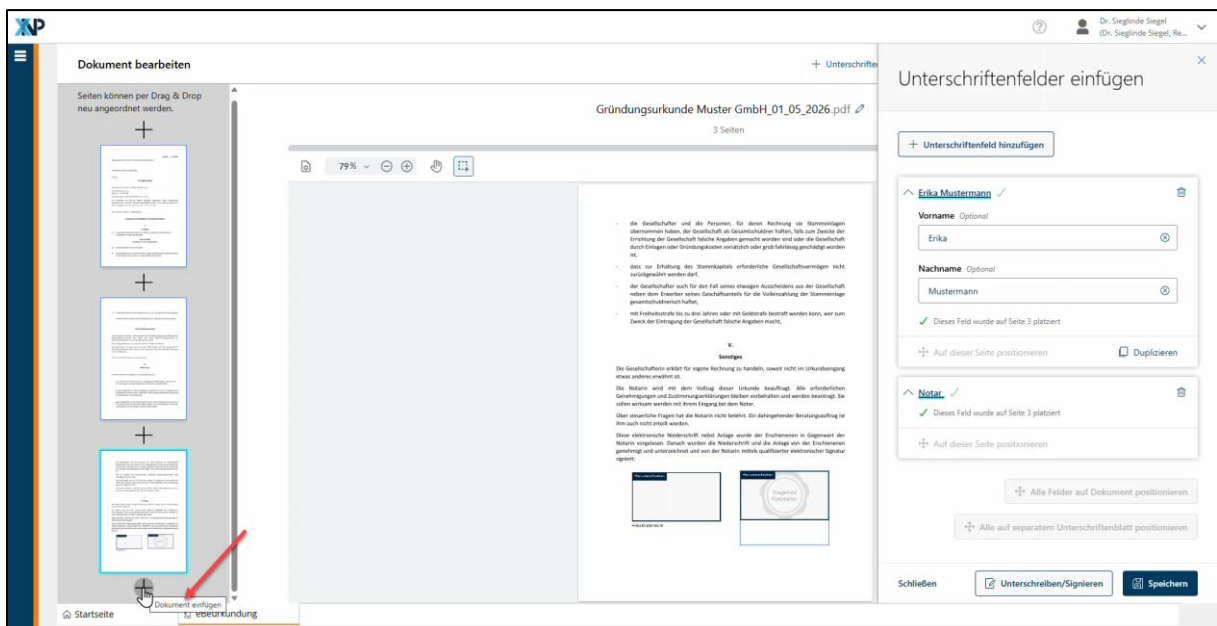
XP

Dr. Sieglinde Siegel
(Dr. Sieglinde Siegel, Re...

Dokument bearbeiten

+ Unterschrifte

Seiten können per Drag & Drop neu angeordnet werden.

Gründungsurkunde Muster GmbH_01_05_2026.pdf

3 Seiten

79%

- die Gesellschafter und die Personen, für deren Rechnung sie Stammeinlagen übernommen haben, der Gesellschaft als Gesamtschuldner haften, falls zum Zwecke der Errichtung der Gesellschaft falsche Angaben gemacht worden sind oder die Gesellschaft durch Einlagen oder Gründungskosten vorsätzlich oder grob fahrlässig geschädigt worden ist,

- dass zur Erhaltung des Stammkapitals erforderliche Gesellschaftsvermögen nicht zurückgewährt werden darf,

- der Gesellschafter auch für den Fall seines etwaigen Ausscheidens aus der Gesellschaft neben dem Erwerber seines Geschäftsanteils für die Volleinzahlung der Stammeinlage gesamtschuldnerisch haftet,

- mit Freiheitsstrafe bis zu drei Jahren oder mit Geldstrafe bestraft werden kann, wer zum Zweck der Eintragung der Gesellschaft falsche Angaben macht,

V.
Sonstiges

Die Gesellschafterin erklärt für eigene Rechnung zu handeln, soweit nicht im Urkundseingang etwas anderes erwähnt ist.

Die Notarin wird mit dem Vollzug dieser Urkunde beauftragt. Alle erforderlichen Genehmigungen und Zustimmungserklärungen bleiben vorbehalten und werden beantragt. Sie sollen wirksam werden mit ihrem Eingang bei dem Notar.

Über steuerliche Fragen hat die Notarin nicht belehrt. Ein dahingehender Beratungsauftrag ist ihm auch nicht erteilt worden.

Diese elektronische Niederschrift nebst Anlage wurde der Erschienenen in Gegenwart der Notarin vorgelesen. Danach wurden die Niederschrift und die Anlage von der Erschienenen genehmigt und unterzeichnet und von der Notarin mittels qualifizierter elektronischer Signatur signiert:

Dokument einfügen

Startseite

eBeurkundung

Unterschriftenfelder einfügen

+ Unterschriftenfeld hinzufügen

Erika Mustermann

Vorname Optional

Erika

Nachname Optional

Mustermann

Dieses Feld wurde auf Seite 3 platziert

Auf dieser Seite positionieren

Duplizieren

Notar

Dieses Feld wurde auf Seite 3 platziert

Auf dieser Seite positionieren

Alle Felder auf Dokument positionieren

Alle auf separatem Unterschriftenblatt positionieren

Schließen

Unterschreiben/Signieren

Speichern